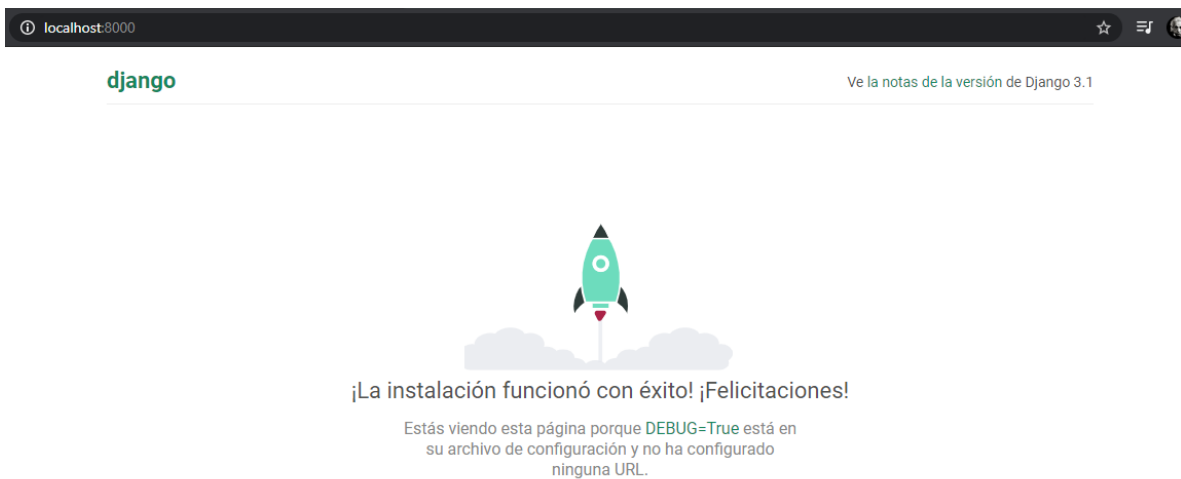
localhost:8000

django

Ve la notas de la versión de Django 3.1

¡La instalación funcionó con éxito! ¡Felicitaciones!

Estás viendo esta página porque DEBUG=True está en su archivo de configuración y no ha configurado ninguna URL.